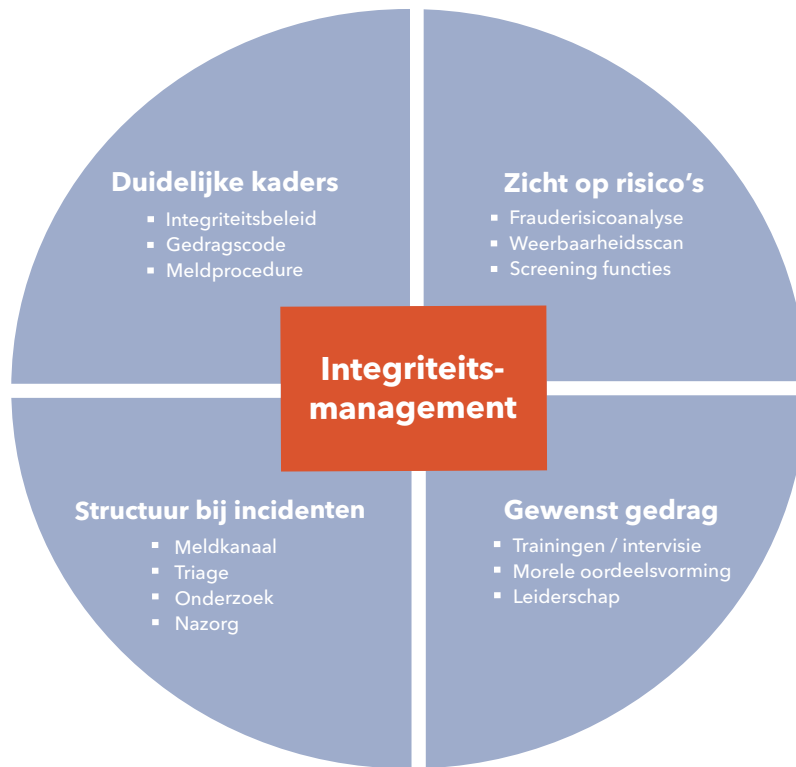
Duidelijke kaders
- Integriteitsbeleid
- Gedragscode
- Meldprocedure

Zicht op risico's
- Frauderisicoanalyse
- Weerbaarheidsscan
- Screening functies

Integriteits-management

Structuur bij incidenten
- Meldkanaal
- Triage
- Onderzoek
- Nazorg

Gewenst gedrag
- Trainingen / intervisie
- Morele oordeelsvorming
- Leiderschap